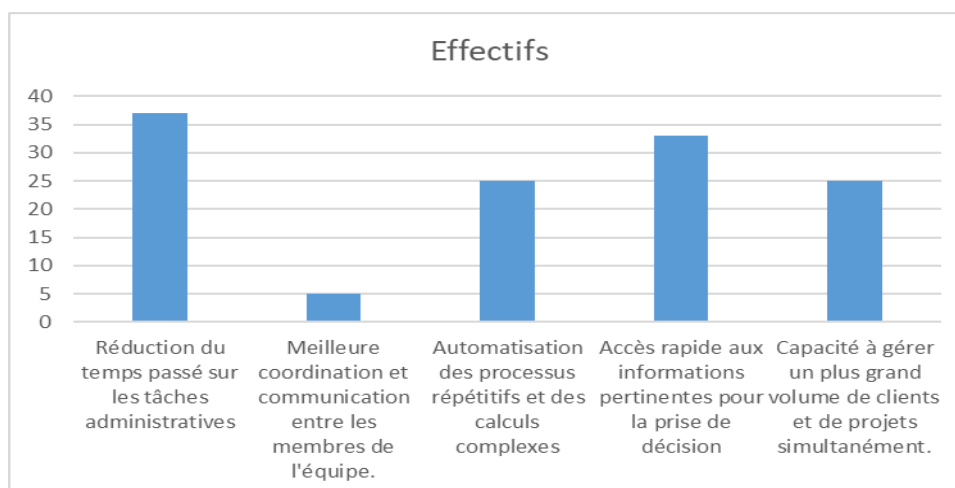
Effectifs

40
35
30
25
20
15
10
5
0

Réduction du temps passé sur les tâches administratives

Meilleure coordination et communication entre les membres de l'équipe.

Automatisation des processus répétitifs et des calculs complexes

Accès rapide aux informations pertinentes pour la prise de décision

Capacité à gérer un plus grand volume de clients et de projets simultanément.